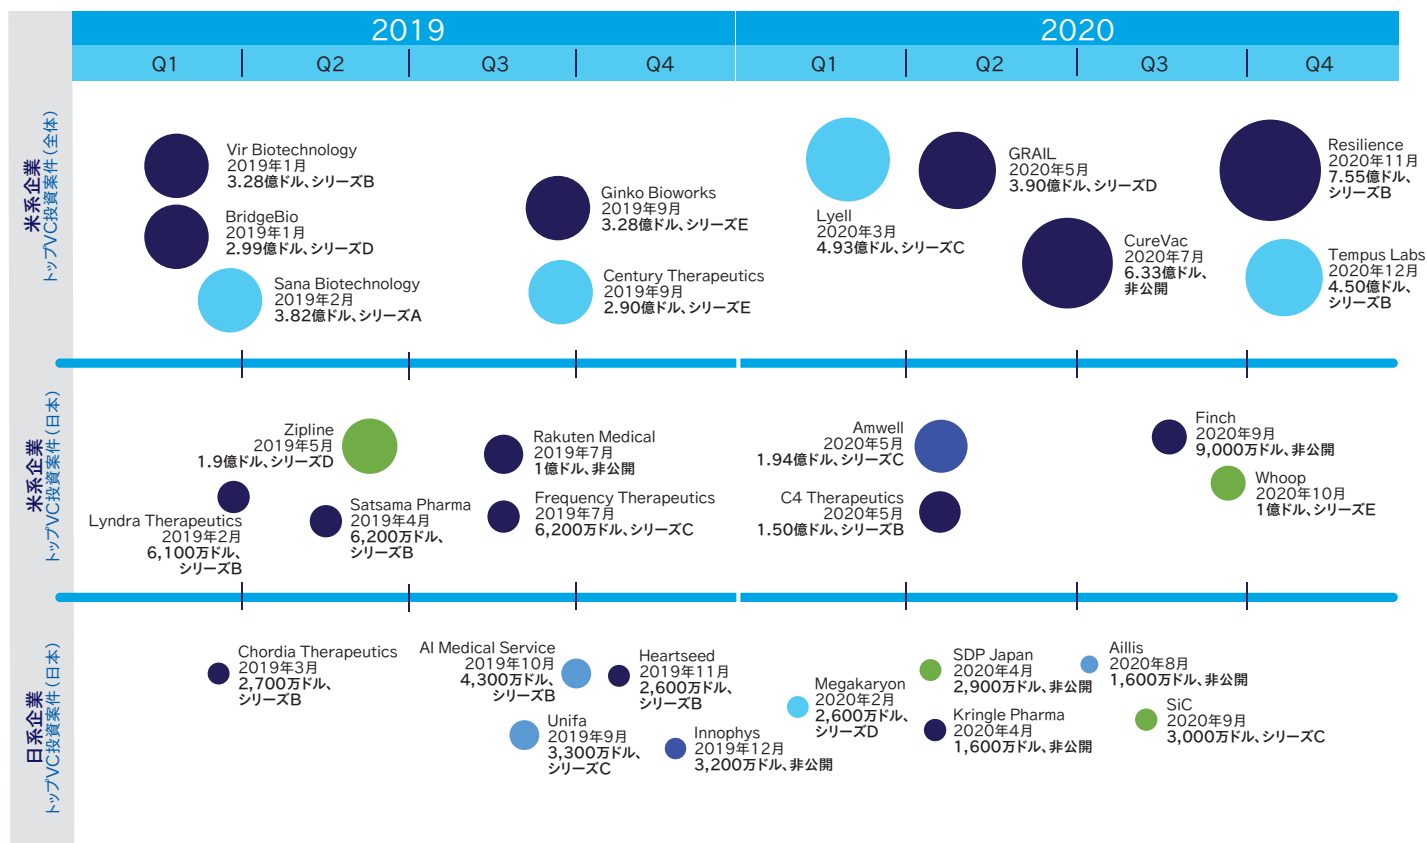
2019

2020

Q1 Q2 Q3 Q4 Q1 Q2 Q3 Q4

米系企業
トップVC投資案件（全体）

Vir Biotechnology
2019年1月
3.28億ドル、シリーズB

BridgeBio
2019年1月
2.99億ドル、シリーズD

Sana Biotechnology
2019年2月
3.82億ドル、シリーズA

Ginko Bioworks
2019年9月
3.28億ドル、シリーズE

Century Therapeutics
2019年9月
2.90億ドル、シリーズE

Lyell
2020年3月
4.93億ドル、シリーズC

GRAIL
2020年5月
3.90億ドル、シリーズD

CureVac
2020年7月
6.33億ドル、
非公開

Resilience
2020年11月
7.55億ドル、
シリーズB

Tempus Labs
2020年12月
4.50億ドル、
シリーズB

米系企業
トップVC投資案件（日本）

Zipline
2019年5月
1.9億ドル、シリーズD

Lyndra Therapeutics
2019年2月
6,100万ドル、
シリーズB

Satsama Pharma
2019年4月
6,200万ドル、
シリーズB

Rakuten Medical
2019年7月
1億ドル、非公開

Frequency Therapeutics
2019年7月
6,200万ドル、シリーズC

Amwell
2020年5月
1.94億ドル、シリーズC

C4 Therapeutics
2020年5月
1.50億ドル、シリーズB

Finch
2020年9月
9,000万ドル、非公開

Whoop
2020年10月
1億ドル、シリーズE

日系企業
トップVC投資案件（日本）

Chordia Therapeutics
2019年3月
2,700万ドル、
シリーズB

AI Medical Service
2019年10月
4,300万ドル、
シリーズB

Unifa
2019年9月
3,300万ドル、
シリーズC

Heartseed
2019年11月
2,600万ドル、
シリーズB

Innophys
2019年12月
3,200万ドル、非公開

Megakaryon
2020年2月
2,600万ドル、
シリーズD

SDP Japan
2020年4月
2,900万ドル、非公開

Kringle Pharma
2020年4月
1,600万ドル、非公開

Aillis
2020年8月
1,600万ドル、非公開

SiC
2020年9月
3,000万ドル、シリーズC